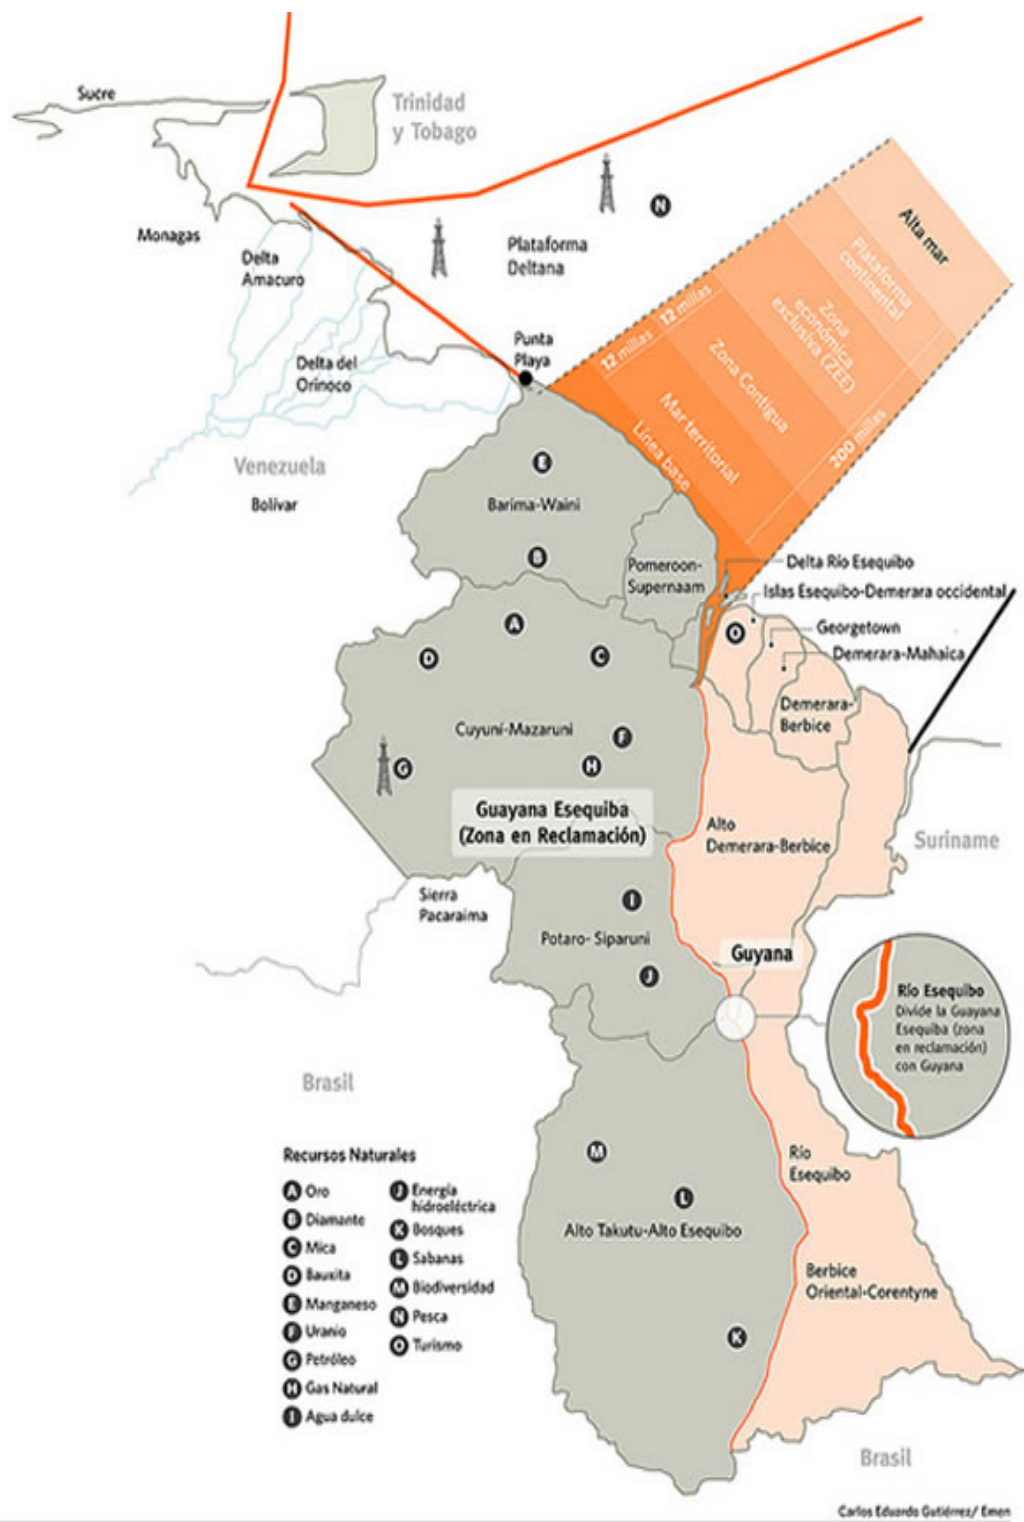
Sucre

Trinidad y Tobago

N

Monagas

Delta Amacuro

Plataforma Deltana

Alta mar

Plataforma continental

Zona económica exclusiva (ZEE)

Zona Contigua

Mar territorial

Línea base

12 millas

12 millas

200 millas

Punta Playa

Delta del Orinoco

Venezuela

Bolívar

E

Barima-Waini

B

Pomeroon-Supernaam

Delta Río Esequibo

Islas Esequibo-Demerara occidental

O

Georgetown

Demerara-Mahaica

A

D

C

Demerara-Berbice

Cuyuní-Mazaruni

F

G

H

Guayana Esequiba (Zona en Reclamación)

Alto Demerara-Berbice

Suriname

Sierra Pacaraima

I

Potaro- Siparuni

Guyana

J

Río Esequibo

Divide la Guayana Esequiba (zona en reclamación) con Guyana

Brasil

M

Río Esequibo

L

Recursos Naturales

A Oro
B Diamante
C Mica
D Bauxita
E Manganeso
F Uranio
G Petróleo
H Gas Natural
I Agua dulce
J Energía hidroeléctrica
K Bosques
L Sabanas
M Biodiversidad
N Pesca
O Turismo

Alto Takutu-Alto Esequibo

Berbice Oriental-Corentyne

K

Brasil

Carlos Eduardo Gutiérrez/ Emen